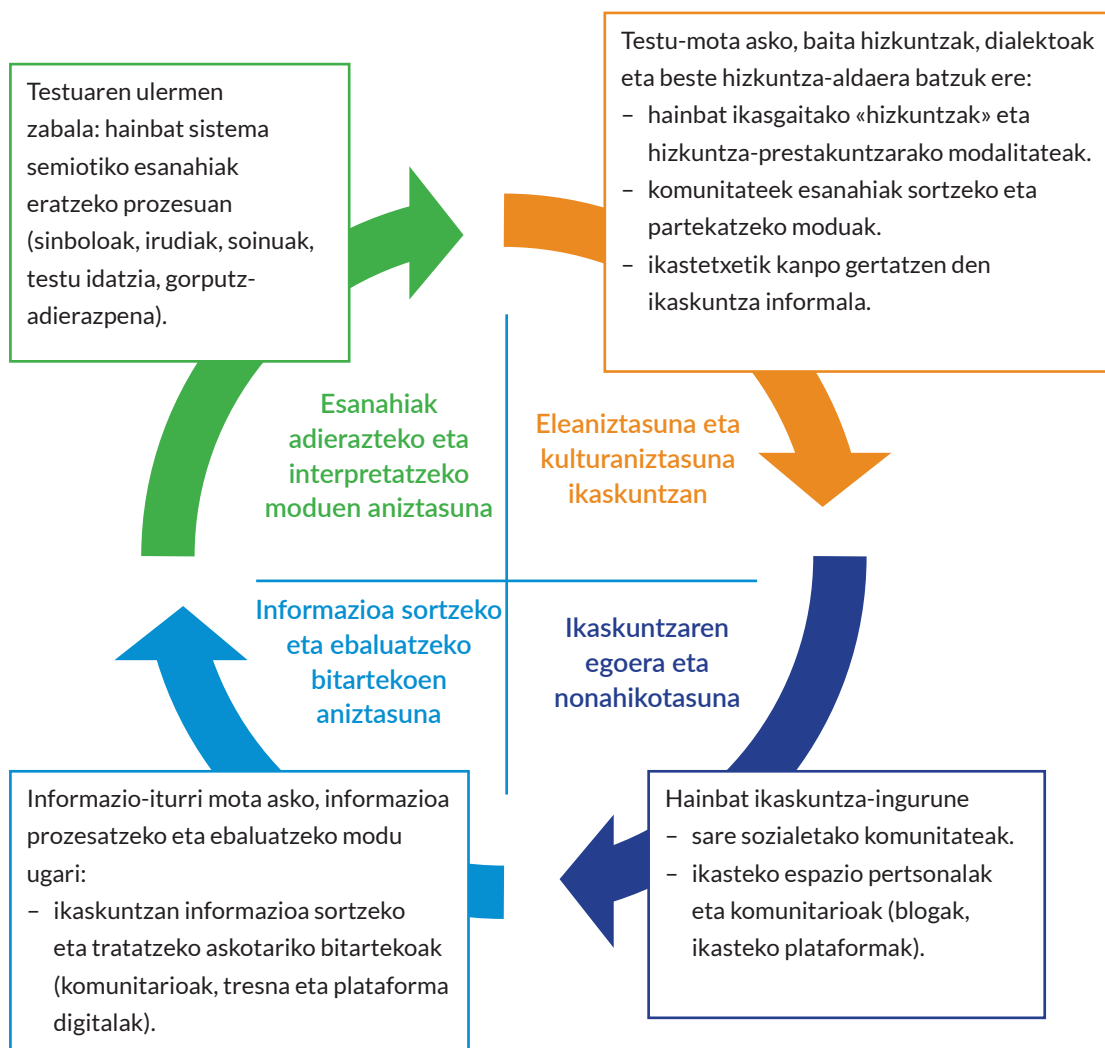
Testuaren ulermen zabala: hainbat sistema semiotiko esanahiak eratzeko prozesuan (sinboloak, irudiak, soinuak, testu idatzia, gorputz-adierazpena).

Testu-mota asko, baita hizkuntzak, dialektoak eta beste hizkuntza-aldaera batzuk ere:
– hainbat ikasgaitako «hizkuntzak» eta hizkuntza-prestakuntzarako modalitateak.
– komunitateek esanahiak sortzeko eta partekatzeko moduak.
– ikastetxetik kanpo gertatzen den ikaskuntza informala.

Esanahiak adierazteko eta interpretatzeko moduen aniztasuna

Eleaniztasuna eta kulturaniztasuna ikaskuntzan

Informazioa sortzeko eta ebaluatzeko bitartekoen aniztasuna

Ikaskuntzaren egoera eta nonahikotasuna

Informazio-iturri mota asko, informazioa prozesatzeko eta ebaluatzeko modu ugari:
– ikaskuntzan informazioa sortzeko eta tratatzeko askotariko bitartekoak (komunitarioak, tresna eta plataforma digitalak).

Hainbat ikaskuntza-ingurune
– sare sozialetako komunitateak.
– ikasteko espazio pertsonalak eta komunitarioak (blogak, ikasteko plataformak).